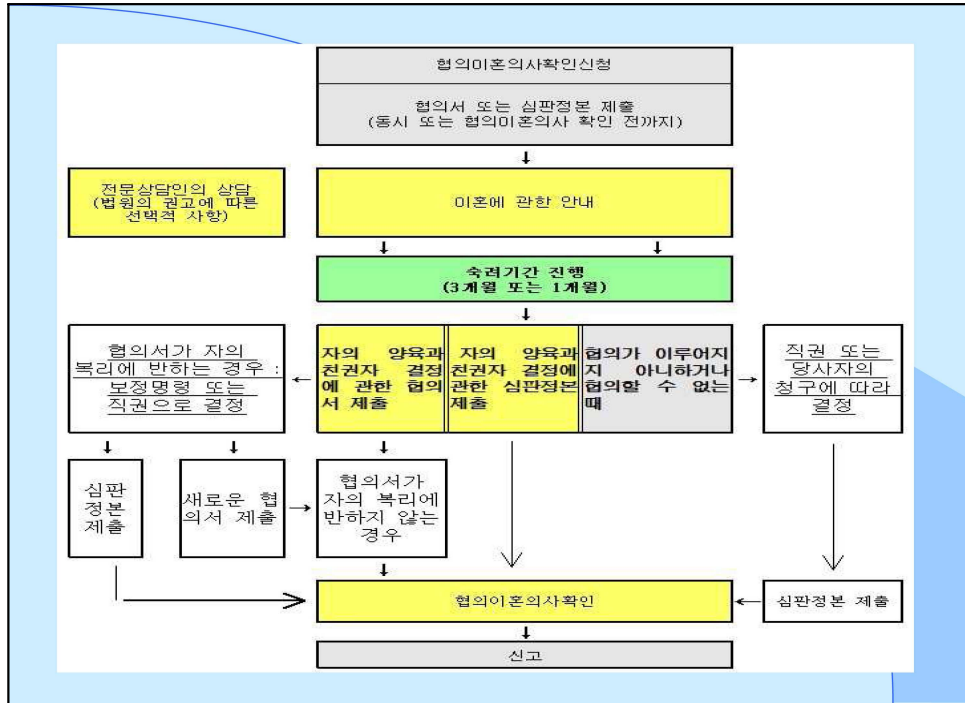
협의이혼의사확인신청

협의서 또는 심판정본 제출
(동시 또는 협의이혼의사 확인 전까지)

전문상담인의 상담
(법원의 권고에 따른 선택적 사항)

이혼에 관한 안내

숙려기간 진행
(3개월 또는 1개월)

협의서가 자의 복리에 반하는 경우 : 보정명령 또는 직권으로 결정

자의 양육과 친권자 결정에 관한 협의서 제출

자의 양육과 친권자 결정에 관한 심판정본 제출

협의가 이루어지지 아니하거나 협의할 수 없는 때

직권 또는 당사자의 청구에 따라 결정

심판정본 제출

새로운 협의서 제출

협의서가 자의 복리에 반하지 않는 경우

협의이혼의사확인

심판정본 제출

신고